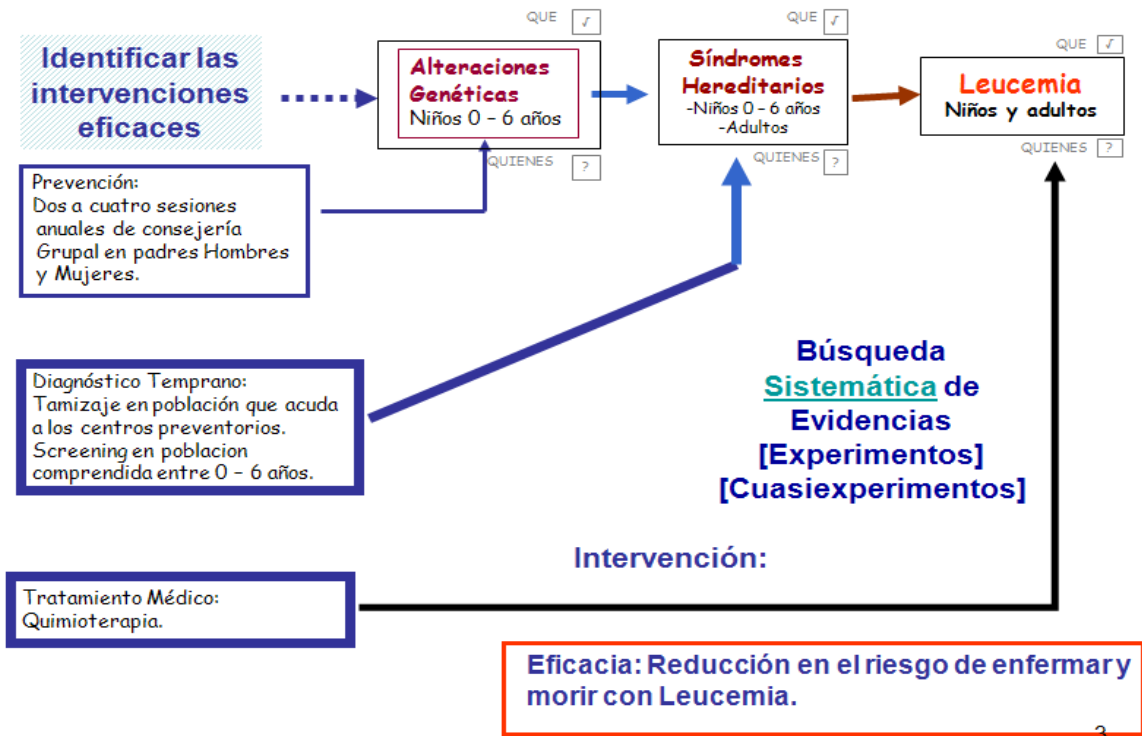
Identificar las intervenciones eficaces

QUE √

Alteraciones Genéticas
Niños 0 – 6 años

QUIENES ?

QUE √

Síndromes Hereditarios
-Niños 0 – 6 años
-Adultos

QUIENES ?

QUE √

Leucemia
Niños y adultos

QUIENES ?

Prevención:
Dos a cuatro sesiones anuales de consejería Grupal en padres Hombres y Mujeres.

Diagnóstico Temprano:
Tamizaje en población que acuda a los centros preventorios.
Screening en poblacion comprendida entre 0 – 6 años.

Búsqueda Sistemática de Evidencias
[Experimentos]
[Cuasiexperimentos]

Intervención:

Tratamiento Médico:
Quimioterapia.

Eficacia: Reducción en el riesgo de enfermar y morir con Leucemia.

3